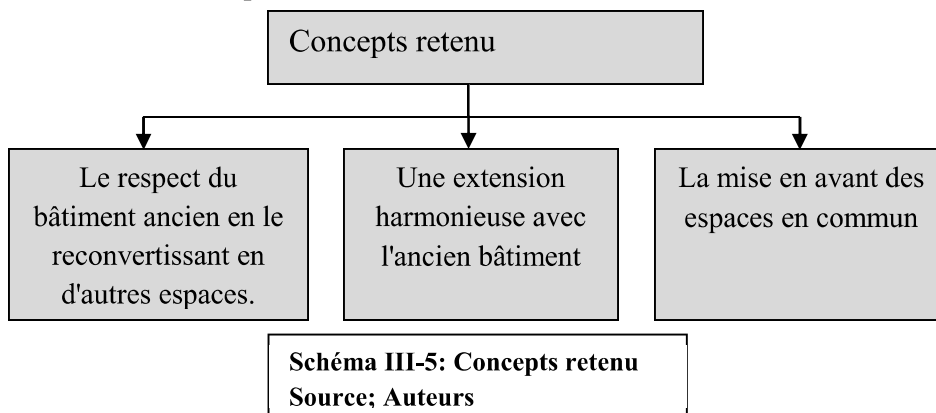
Concepts retenu

Le respect du bâtiment ancien en le reconvertissant en d'autres espaces.

Une extension harmonieuse avec l'ancien bâtiment

La mise en avant des espaces en commun

**Schéma III-5: Concepts retenu**
**Source; Auteurs**